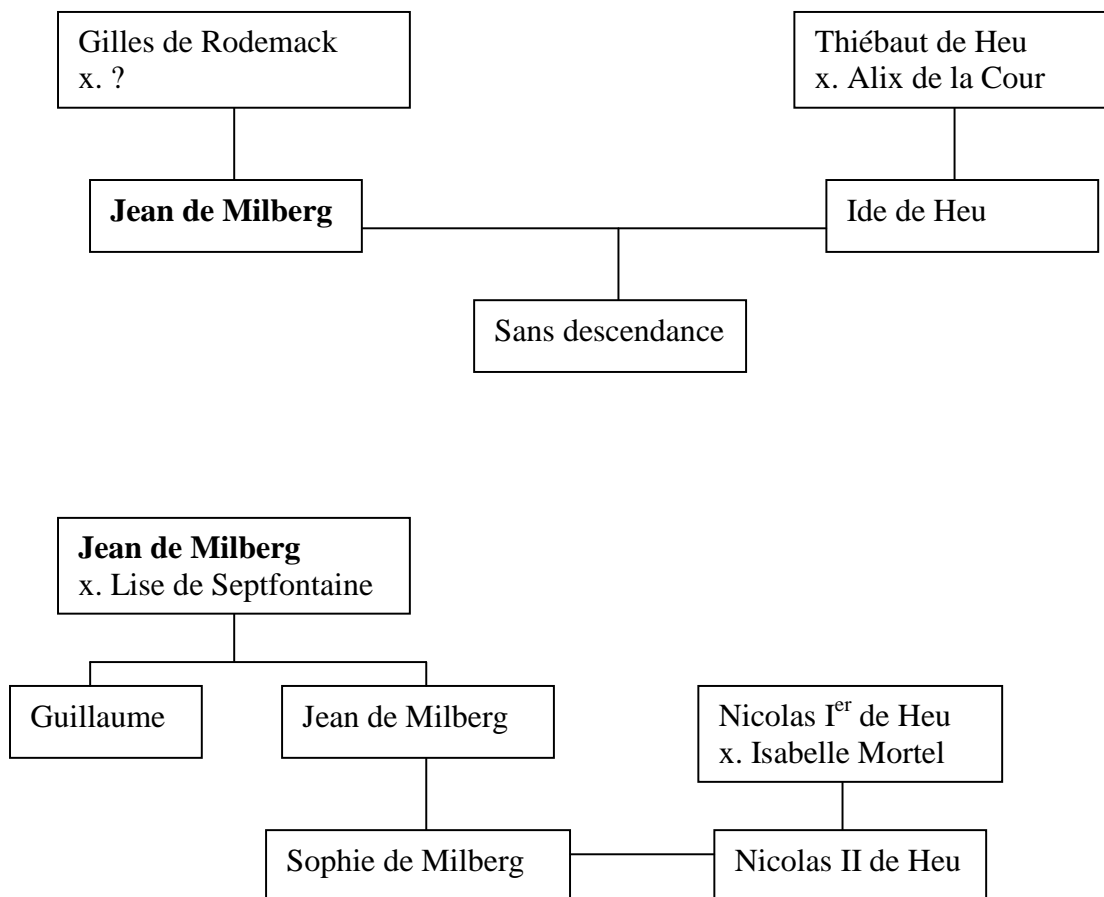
Gilles de Rodemack
x. ?

Thiébaut de Heu
x. Alix de la Cour

**Jean de Milberg**

Ide de Heu

Sans descendance

**Jean de Milberg**
x. Lise de Septfontaine

Guillaume

Jean de Milberg

Nicolas I$^{er}$ de Heu
x. Isabelle Mortel

Sophie de Milberg

Nicolas II de Heu